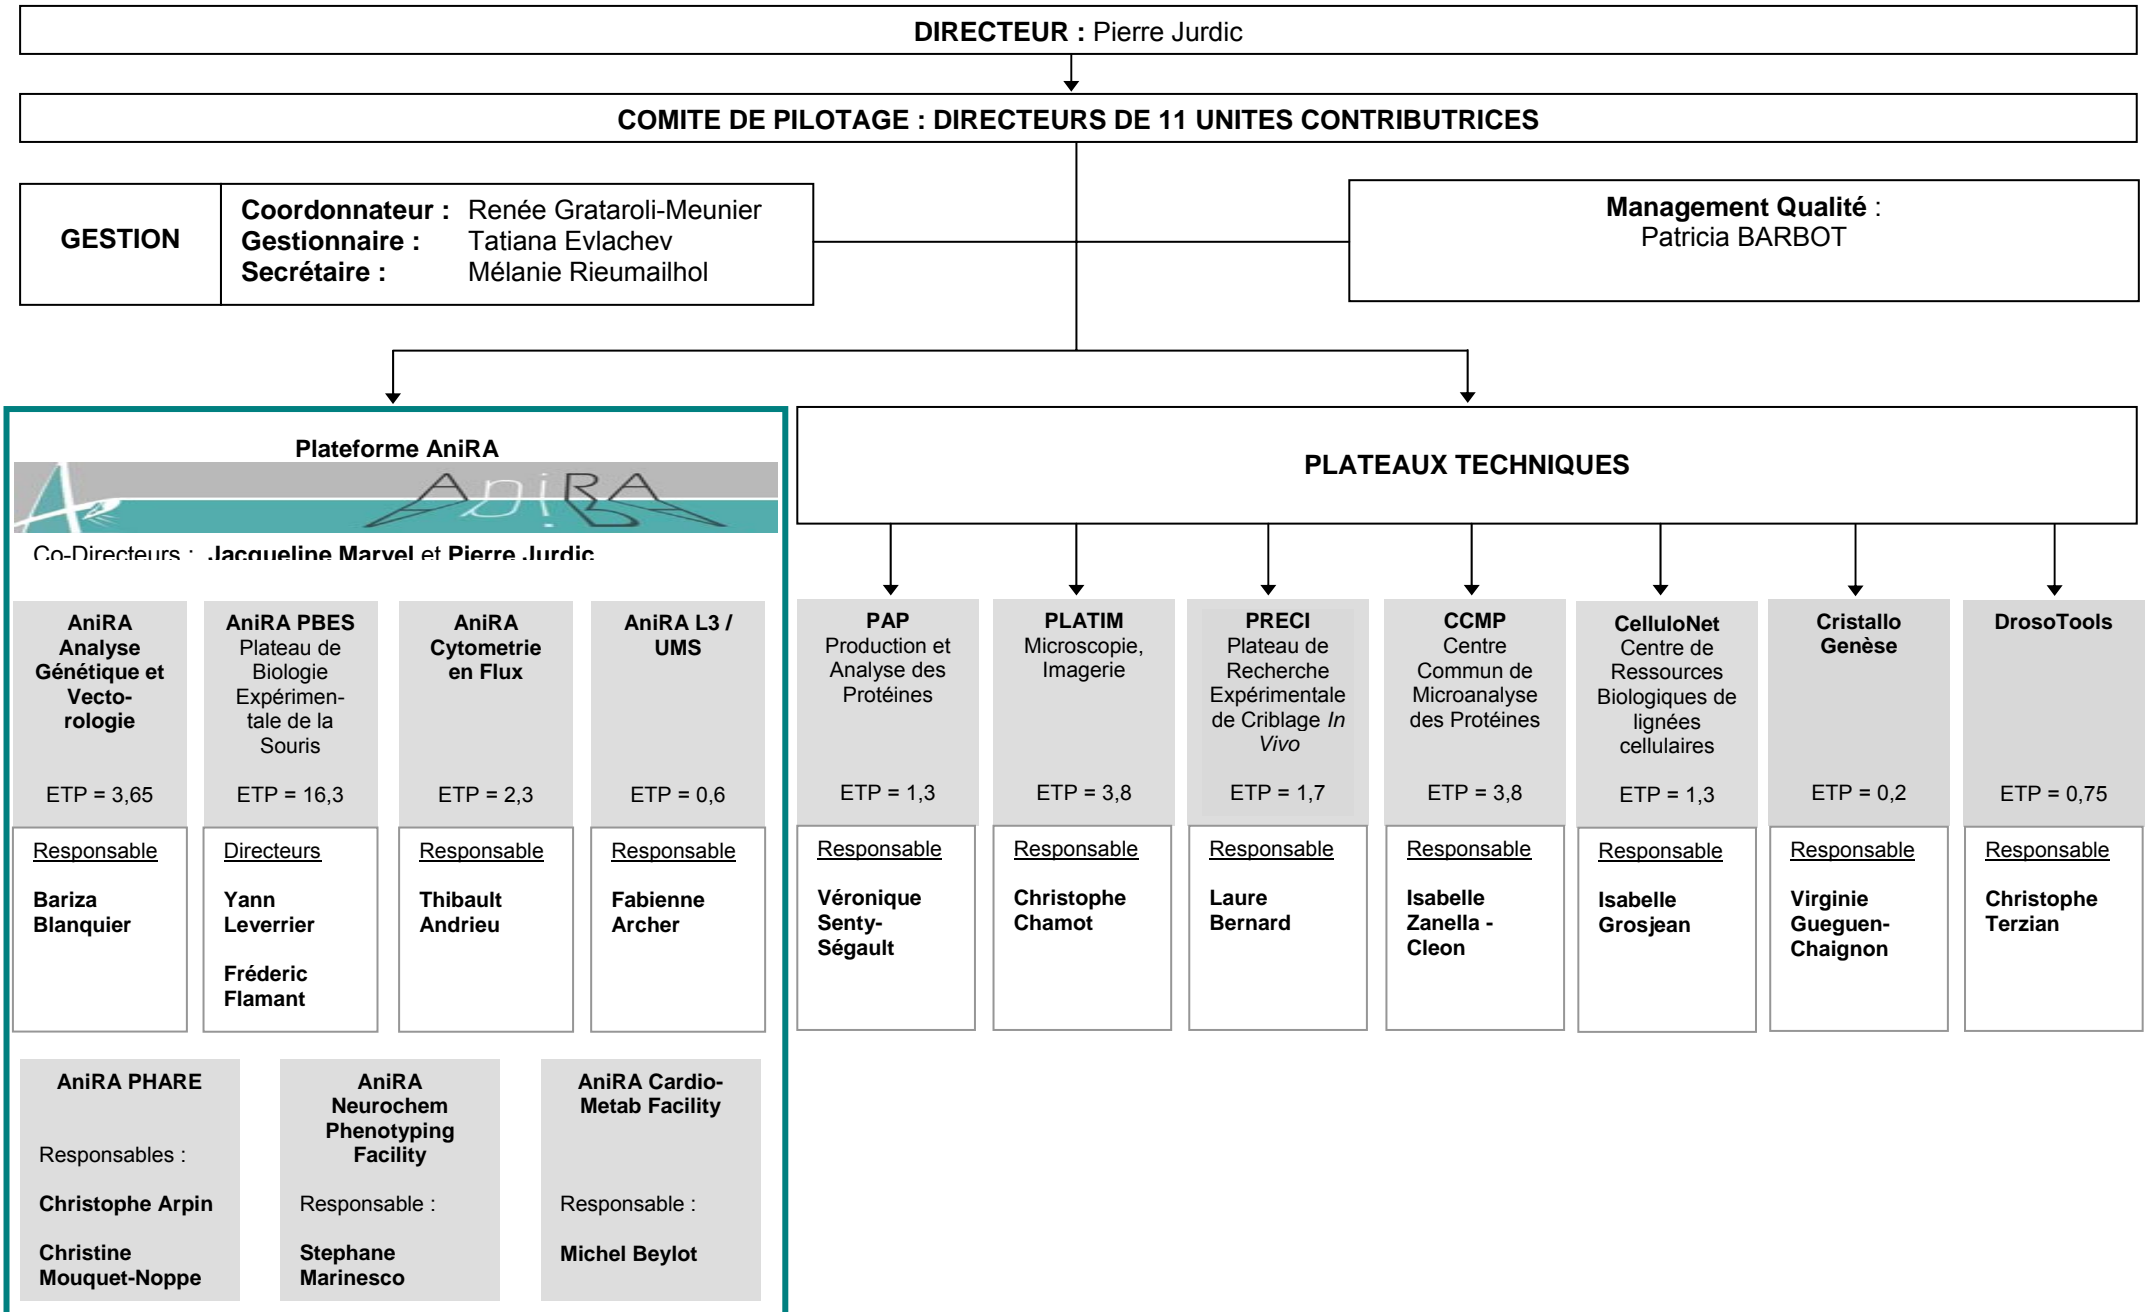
DIRECTEUR : Pierre Jurdic

COMITE DE PILOTAGE : DIRECTEURS DE 11 UNITES CONTRIBUTRICES

GESTION

Coordonnateur : Renée Grataroli-Meunier
Gestionnaire : Tatiana Evlachev
Secrétaire : Mélanie Rieumailhol

Management Qualité :
Patricia BARBOT

Plateforme AniRA

AniRA

Co-Directeurs : Jacqueline Marvel et Pierre Jurdic

AniRA Analyse Génétique et Vectorologie

ETP = 3,65

Responsable

Bariza Blanquier

AniRA PBES Plateau de Biologie Expérimentale de la Souris

ETP = 16,3

Directeurs

Yann Leverrier

Fréderic Flamant

AniRA Cytometrie en Flux

ETP = 2,3

Responsable

Thibault Andrieu

AniRA L3 / UMS

ETP = 0,6

Responsable

Fabienne Archer

AniRA PHARE

Responsables :

Christophe Arpin

Christine Mouquet-Noppe

AniRA Neurochem Phenotyping Facility

Responsable :

Stephane Marinesco

AniRA Cardio-Metab Facility

Responsable :

Michel Beylot

PLATEAUX TECHNIQUES

PAP Production et Analyse des Protéines

ETP = 1,3

Responsable

Véronique Senty-Ségault

PLATIM Microscopie, Imagerie

ETP = 3,8

Responsable

Christophe Chamot

PRECI Plateau de Recherche Expérimentale de Criblage In Vivo

ETP = 1,7

Responsable

Laure Bernard

CCMP Centre Commun de Microanalyse des Protéines

ETP = 3,8

Responsable

Isabelle Zanella - Cleon

CelluloNet Centre de Ressources Biologiques de lignées cellulaires

ETP = 1,3

Responsable

Isabelle Grosjean

Cristallo Genèse

ETP = 0,2

Responsable

Virginie Gueguen-Chaignon

DrosoTools

ETP = 0,75

Responsable

Christophe Terzian